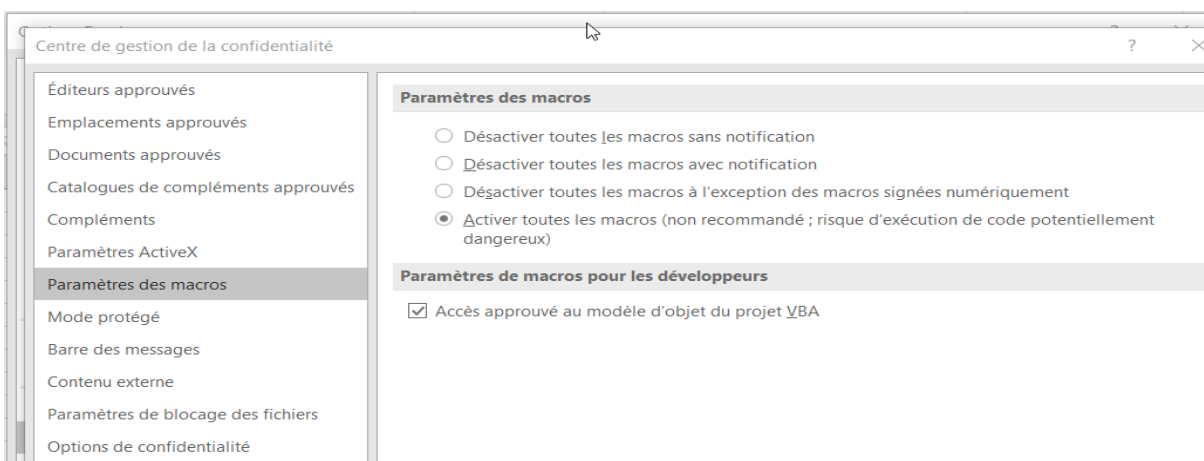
Centre de gestion de la confidentialité

?

Éditeurs approuvés
Emplacements approuvés
Documents approuvés
Catalogues de compléments approuvés
Compléments
Paramètres ActiveX
Paramètres des macros
Mode protégé
Barre des messages
Contenu externe
Paramètres de blocage des fichiers
Options de confidentialité

Paramètres des macros

Désactiver toutes les macros sans notification
Désactiver toutes les macros avec notification
Désactiver toutes les macros à l'exception des macros signées numériquement
Activer toutes les macros (non recommandé ; risque d'exécution de code potentiellement dangereux)

Paramètres de macros pour les développeurs

Accès approuvé au modèle d'objet du projet VBA